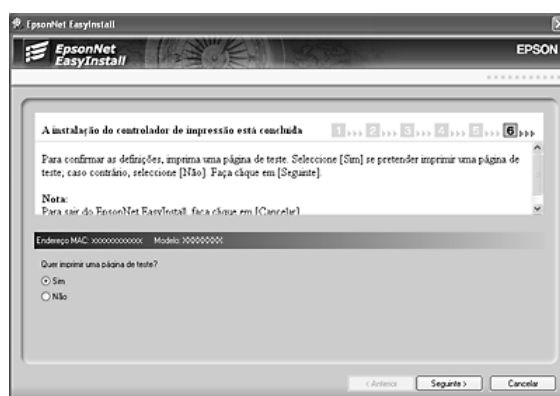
EpsonNet EasyInstall

EpsonNet EasyInstall

EPSON

A instalação do controlador de impressão está concluída

1 2 3 4 5 6

Para confirmar as definições, imprima uma página de teste. Seleccione [Sim] se pretender imprimir uma página de teste; caso contrário, seleccione [Não]. Faça clique em [Seguinte].

Nota:
Para sair do EpsonNet EasyInstall, faça clique em [Cancelar].

Endereço MAC: xxxxxxxxxxxx Modelo: XXXXXXXX

Quer imprimir uma página de teste?

Sim

Não

< Anterior

Seguinte >

Cancelar